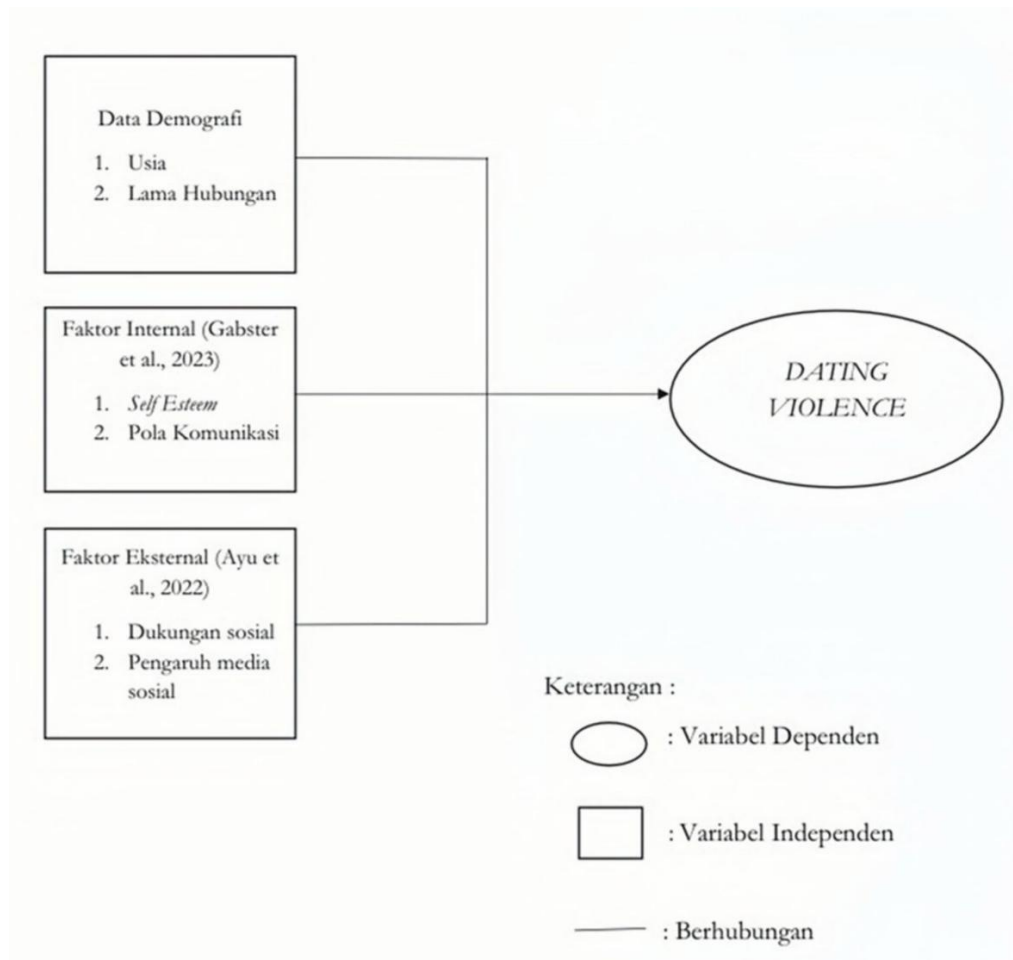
Data Demografi

1. Usia
2. Lama Hubungan

Faktor Internal (Gabster et al., 2023)

1. Self Esteem
2. Pola Komunikasi

Faktor Eksternal (Ayu et al., 2022)

1. Dukungan sosial
2. Pengaruh media sosial

DATING VIOLENCE

Keterangan :

: Variabel Dependen

: Variabel Independen

: Berhubungan